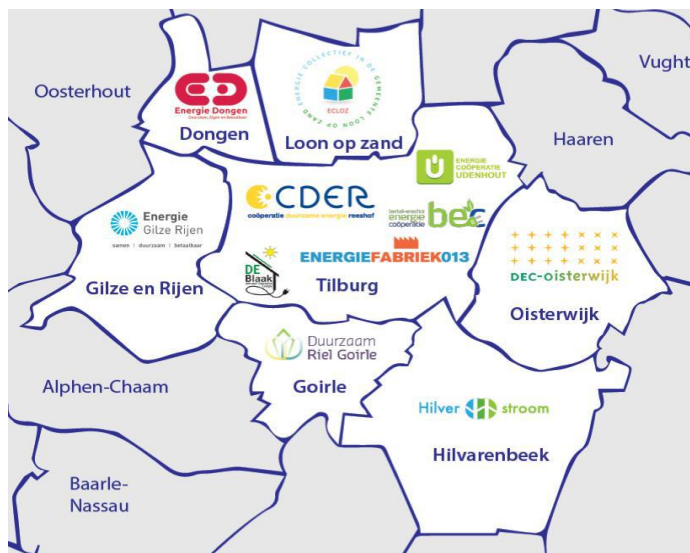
Vught

Oosterhout

Energie Dongen
Dongen

ENERGIE COLLECTIEF IN DE GEMEENTE LOON OP ZAND
ECLOZ
Loon op zand

Haaren

ENERGIE COÖPERATIE UDENHOUT

CDER
coöperatie duurzame energie reeshof

berkel-enschot energie coöperatie
bec

Energie Gilze Rijen
samen | duurzaam | betaalbaar
Gilze en Rijen

ENERGIEFABRIEK013

DE Blaak

Tilburg

DEC-oisterwijk
Oisterwijk

Duurzaam Riel Goirle
Goirle

Alphen-Chaam

Hilver stroom
Hilvarenbeek

Baarle-Nassau